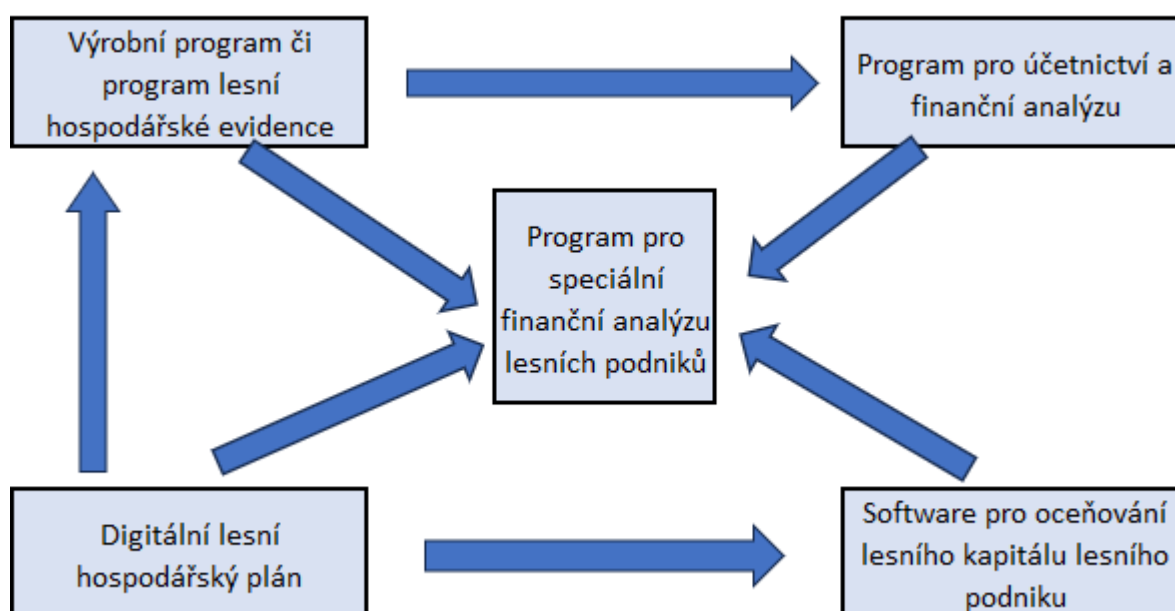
Výrobní program či program lesní hospodářské evidence

Program pro účetnictví a finanční analýzu

Program pro speciální finanční analýzu lesních podniků

Digitální lesní hospodářský plán

Software pro oceňování lesního kapitálu lesního podniku